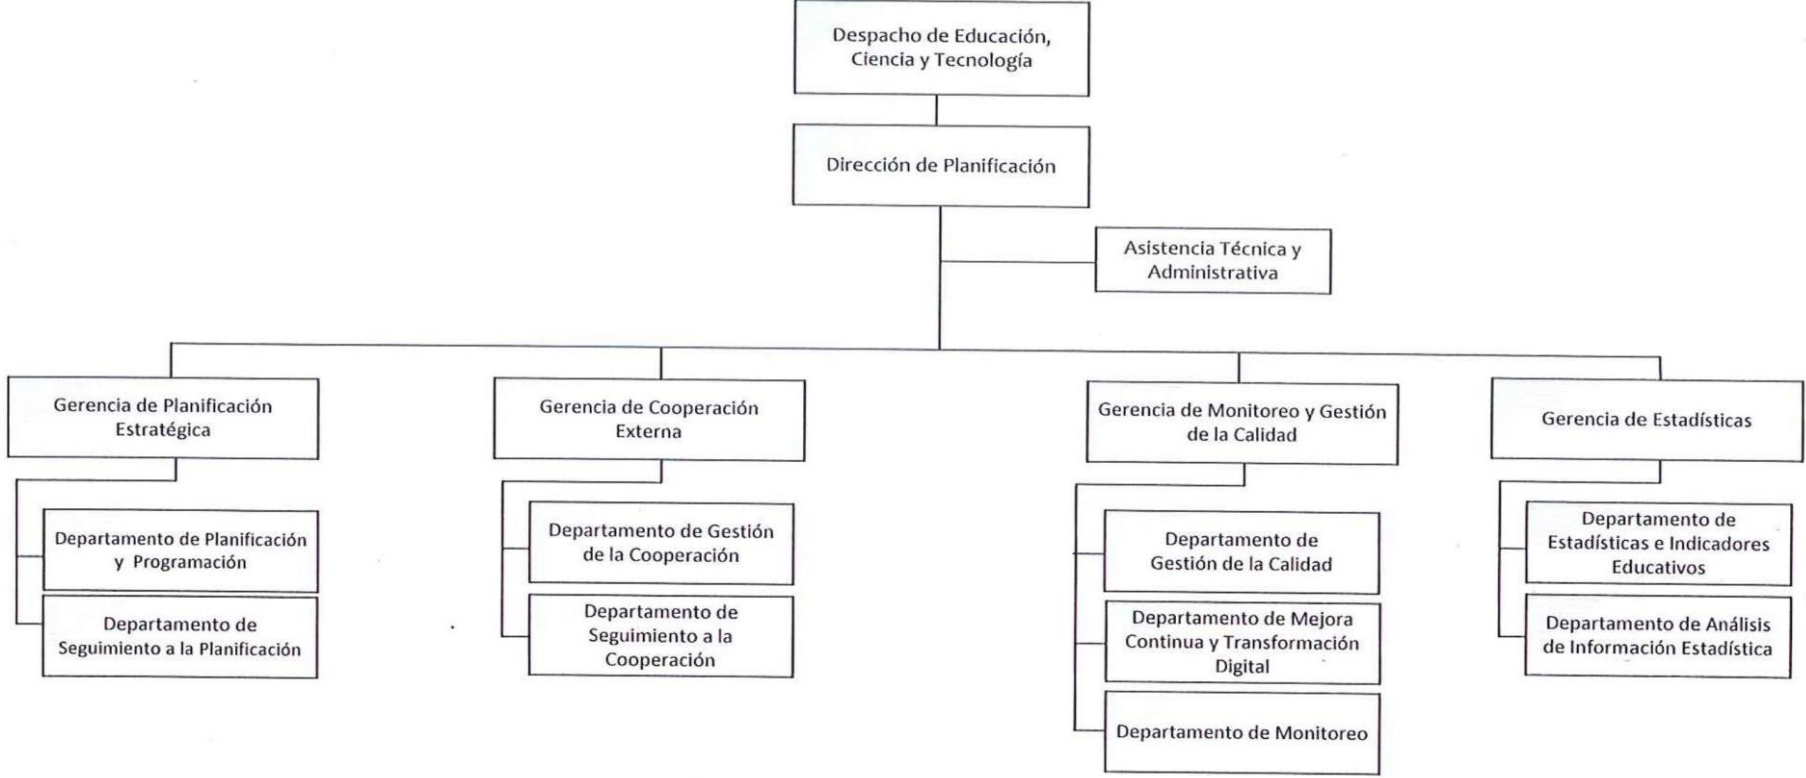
Despacho de Educación, Ciencia y Tecnología

Dirección de Planificación

Asistencia Técnica y Administrativa

Gerencia de Planificación Estratégica

Departamento de Planificación y Programación

Departamento de Seguimiento a la Planificación

Gerencia de Cooperación Externa

Departamento de Gestión de la Cooperación

Departamento de Seguimiento a la Cooperación

Gerencia de Monitoreo y Gestión de la Calidad

Departamento de Gestión de la Calidad

Departamento de Mejora Continua y Transformación Digital

Departamento de Monitoreo

Gerencia de Estadísticas

Departamento de Estadísticas e Indicadores Educativos

Departamento de Análisis de Información Estadística